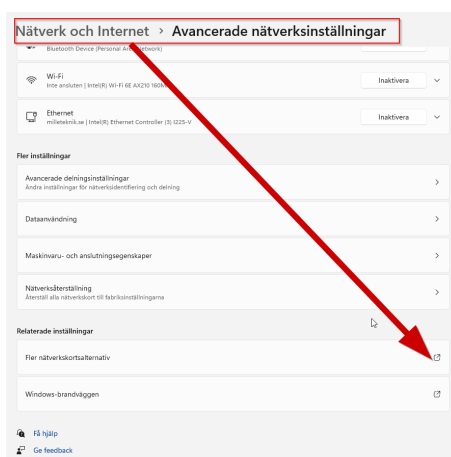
Nätverk och Internet › Avancerade nätverksinställningar

Bluetooth Device (Personal Ar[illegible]etwork)

Wi-Fi
Inte ansluten | Intel(R) Wi-Fi 6E AX210 160M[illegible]

Inaktivera

Ethernet
milleteknik.se | Intel(R) Ethernet Controller (3) I225-V

Inaktivera

Fler inställningar

Avancerade delningsinställningar
Ändra inställningar för nätverksidentifiering och delning

Dataanvändning

Maskinvaru- och anslutningsegenskaper

Nätverksåterställning
Återställ alla nätverkskort till fabriksinställningarna

Relaterade inställningar

Fler nätverkskortsalternativ

Windows-brandväggen

Få hjälp

Ge feedback